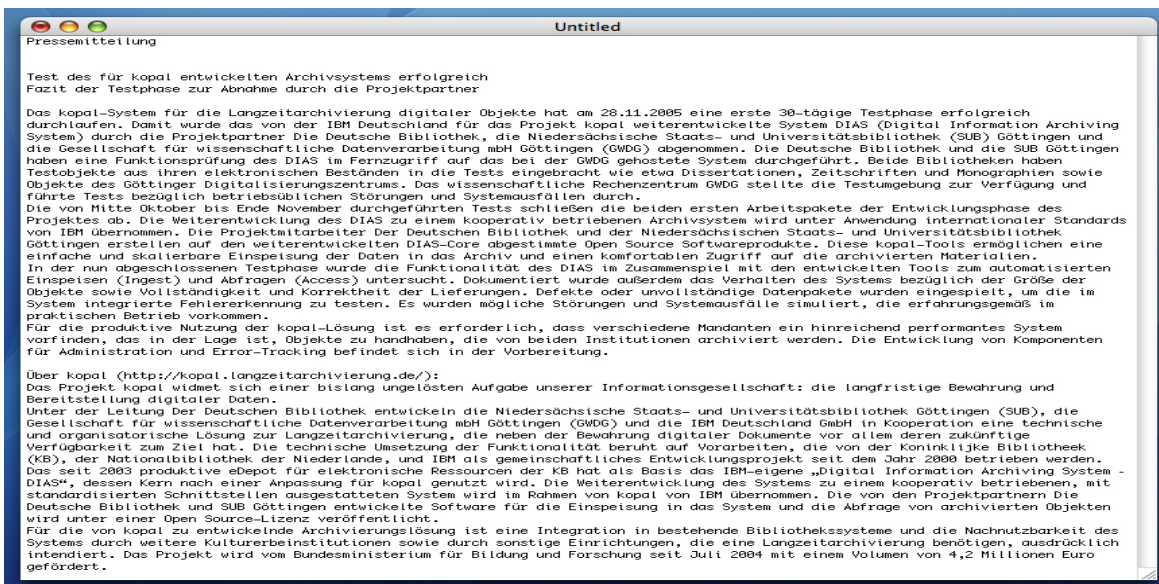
Untitled

Pressemitteilung

Test des für kopal entwickelten Archivsystems erfolgreich
Fazit der Testphase zur Abnahme durch die Projektpartner

Das kopal-System für die Langzeitarchivierung digitaler Objekte hat am 28.11.2005 eine erste 30-tägige Testphase erfolgreich durchlaufen. Damit wurde das von der IBM Deutschland für das Projekt kopal weiterentwickelte System DIAS (Digital Information Archiving System) durch die Projektpartner Die Deutsche Bibliothek, die Niedersächsische Staats- und Universitätsbibliothek (SUB) Göttingen und die Gesellschaft für wissenschaftliche Datenverarbeitung mbH Göttingen (GWDG) abgenommen. Die Deutsche Bibliothek und die SUB Göttingen haben eine Funktionsprüfung des DIAS im Fernzugriff auf das bei der GWDG gehostete System durchgeführt. Beide Bibliotheken haben Testobjekte aus ihren elektronischen Beständen in die Tests eingebracht wie etwa Dissertationen, Zeitschriften und Monographien sowie Objekte des Göttinger Digitalisierungszentrums. Das wissenschaftliche Rechenzentrum GWDG stellte die Testumgebung zur Verfügung und führte Tests bezüglich betriebsüblichen Störungen und Systemausfällen durch.
Die von Mitte Oktober bis Ende November durchgeführten Tests schließen die beiden ersten Arbeitspakete der Entwicklungsphase des Projektes ab. Die Weiterentwicklung des DIAS zu einem kooperativ betriebenen Archivsystem wird unter Anwendung internationaler Standards von IBM übernommen. Die Projektmitarbeiter Der Deutschen Bibliothek und der Niedersächsischen Staats- und Universitätsbibliothek Göttingen erstellen auf den weiterentwickelten DIAS-Core abgestimmte Open Source Softwareprodukte. Diese kopal-Tools ermöglichen eine einfache und skalierbare Einspeisung der Daten in das Archiv und einen komfortablen Zugriff auf die archivierten Materialien.
In der nun abgeschlossenen Testphase wurde die Funktionalität des DIAS im Zusammenspiel mit den entwickelten Tools zum automatisierten Einspeisen (Ingest) und Abfragen (Access) untersucht. Dokumentiert wurde außerdem das Verhalten des Systems bezüglich der Größe der Objekte sowie Vollständigkeit und Korrektheit der Lieferungen. Defekte oder unvollständige Datenpakete wurden eingespielt, um die im System integrierte Fehlererkennung zu testen. Es wurden mögliche Störungen und Systemausfälle simuliert, die erfahrungsgemäß im praktischen Betrieb vorkommen.
Für die produktive Nutzung der kopal-Lösung ist es erforderlich, dass verschiedene Mandanten ein hinreichend performantes System vorfinden, das in der Lage ist, Objekte zu handhaben, die von beiden Institutionen archiviert werden. Die Entwicklung von Komponenten für Administration und Error-Tracking befindet sich in der Vorbereitung.

Über kopal (http://kopal.langzeitarchivierung.de/):
Das Projekt kopal widmet sich einer bislang ungelösten Aufgabe unserer Informationsgesellschaft: die langfristige Bewahrung und Bereitstellung digitaler Daten.
Unter der Leitung Der Deutschen Bibliothek entwickeln die Niedersächsische Staats- und Universitätsbibliothek Göttingen (SUB), die Gesellschaft für wissenschaftliche Datenverarbeitung mbH Göttingen (GWDG) und die IBM Deutschland GmbH in Kooperation eine technische und organisatorische Lösung zur Langzeitarchivierung, die neben der Bewahrung digitaler Dokumente vor allem deren zukünftige Verfügbarkeit zum Ziel hat. Die technische Umsetzung der Funktionalität beruht auf Vorarbeiten, die von der Koninklijke Bibliotheek (KB), der Nationalbibliothek der Niederlande, und IBM als gemeinschaftliches Entwicklungsprojekt seit dem Jahr 2000 betrieben werden.
Das seit 2003 produktive eDepot für elektronische Ressourcen der KB hat als Basis das IBM-eigene „Digital Information Archiving System - DIAS", dessen Kern nach einer Anpassung für kopal genutzt wird. Die Weiterentwicklung des Systems zu einem kooperativ betriebenen, mit standardisierten Schnittstellen ausgestatteten System wird im Rahmen von kopal von IBM übernommen. Die von den Projektpartnern Die Deutsche Bibliothek und SUB Göttingen entwickelte Software für die Einspeisung in das System und die Abfrage von archivierten Objekten wird unter einer Open Source-Lizenz veröffentlicht.
Für die von kopal zu entwickelnde Archivierungslösung ist eine Integration in bestehende Bibliothekssysteme und die Nachnutzbarkeit des Systems durch weitere Kultureinrichtungen sowie durch sonstige Einrichtungen, die eine Langzeitarchivierung benötigen, ausdrücklich intendiert. Das Projekt wird vom Bundesministerium für Bildung und Forschung seit Juli 2004 mit einem Volumen von 4,2 Millionen Euro gefördert.